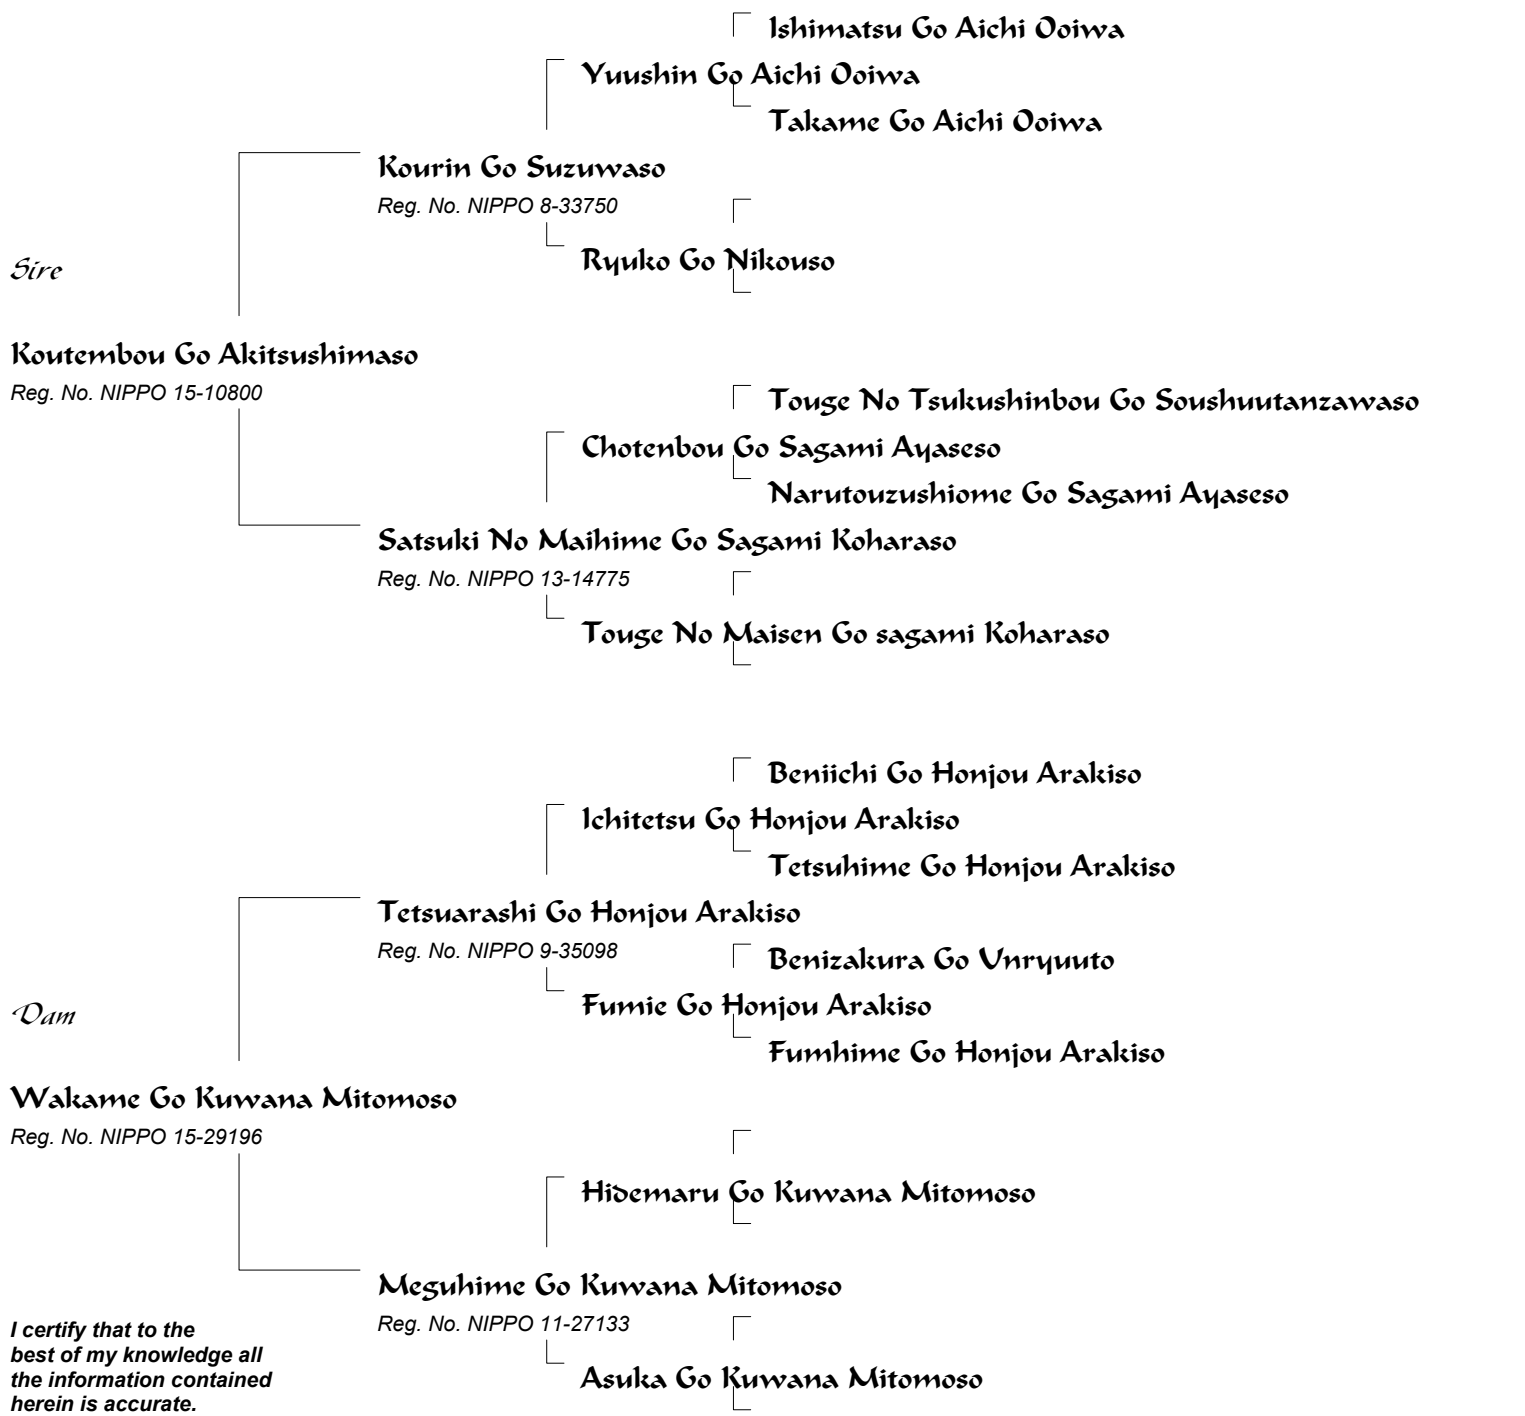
Ishimatsu Go Aichi Ooiwa

Yuushin Go Aichi Ooiwa

Takame Go Aichi Ooiwa

Kourin Go Suzuwaso
Reg. No. NIPPO 8-33750

Sire

Ryuko Go Nikouso

Koutembou Go Akitsushimaso
Reg. No. NIPPO 15-10800

Touge No Tsukushinbou Go Soushuutanzawaso

Chotenbou Go Sagami Ayaseso

Narutouzushiome Go Sagami Ayaseso

Satsuki No Maihime Go Sagami Koharaso
Reg. No. NIPPO 13-14775

Touge No Maisen Go sagami Koharaso

Beniichi Go Honjou Arakiso

Ichitetsu Go Honjou Arakiso

Tetsuhime Go Honjou Arakiso

Tetsuarashi Go Honjou Arakiso
Reg. No. NIPPO 9-35098

Benizakura Go Unryuuto

Dam

Fumie Go Honjou Arakiso

Fumhime Go Honjou Arakiso

Wakame Go Kuwana Mitomoso
Reg. No. NIPPO 15-29196

Hidemaru Go Kuwana Mitomoso

Meguhime Go Kuwana Mitomoso
Reg. No. NIPPO 11-27133

I certify that to the best of my knowledge all the information contained herein is accurate.

Asuka Go Kuwana Mitomoso